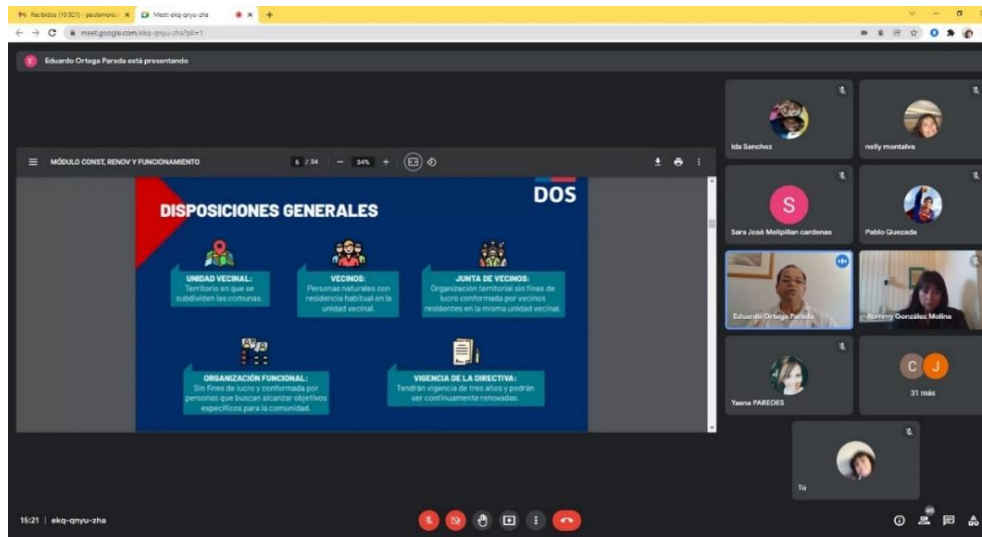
Recibidos (10.501) - paulamora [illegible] ×
Meet: ekq-qnyu-zha ×
+
meet.google.com/ekq-qnyu-zha?pli=1

Eduardo Ortega Parada está presentando

MÓDULO CONST, RENOV Y FUNCIONAMIENTO
5 / 34
34%

DOS

DISPOSICIONES GENERALES

UNIDAD VECINAL:
Territorio en que se subdividen las comunas.

VECINOS:
Personas naturales con residencia habitual en la unidad vecinal.

JUNTA DE VECINOS:
Organización territorial sin fines de lucro conformada por vecinos residentes en la misma unidad vecinal.

ORGANIZACIÓN FUNCIONAL:
Sin fines de lucro y conformada por personas que buscan alcanzar objetivos específicos para la comunidad.

VIGENCIA DE LA DIRECTIVA:
Tendrán vigencia de tres años y podrán ser continuamente renovadas.

Ida Sanchez
nelly montalva
S
Sara José Melipillan cardenas
Pablo Quezada
Eduardo Ortega Parada
Rommy González Molina
Yasna PAREDES
C J
31 más
Tú

15:21 | ekq-qnyu-zha
40